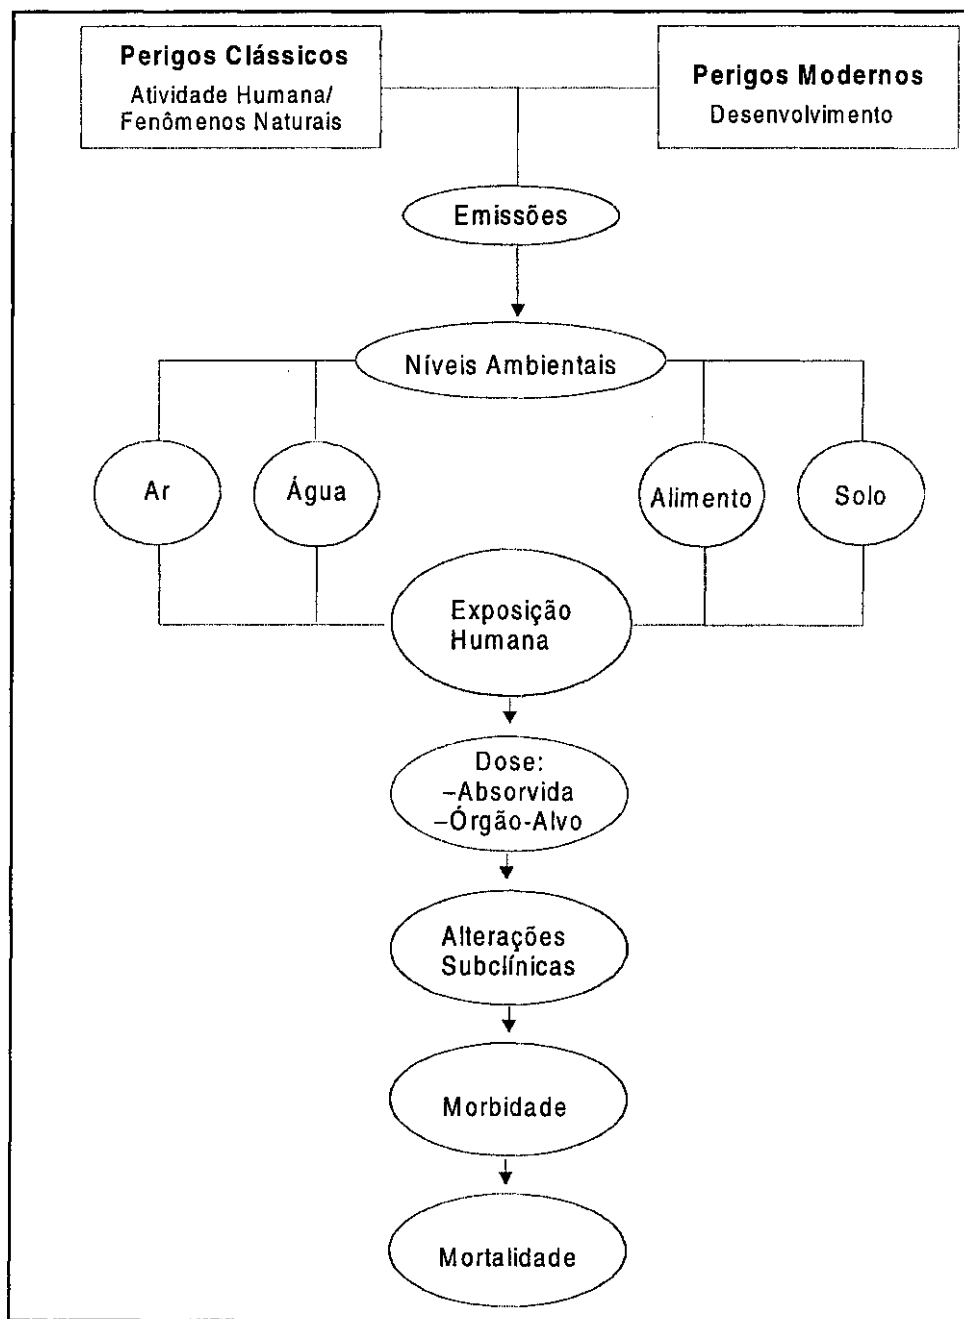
Perigos Clássicos
Atividade Humana/ Fenômenos Naturais

Perigos Modernos
Desenvolvimento

Emissões

Níveis Ambientais

Ar

Água

Alimento

Solo

Exposição Humana

Dose:
–Absorvida
–Órgão-Alvo

Alterações Subclínicas

Morbidade

Mortalidade